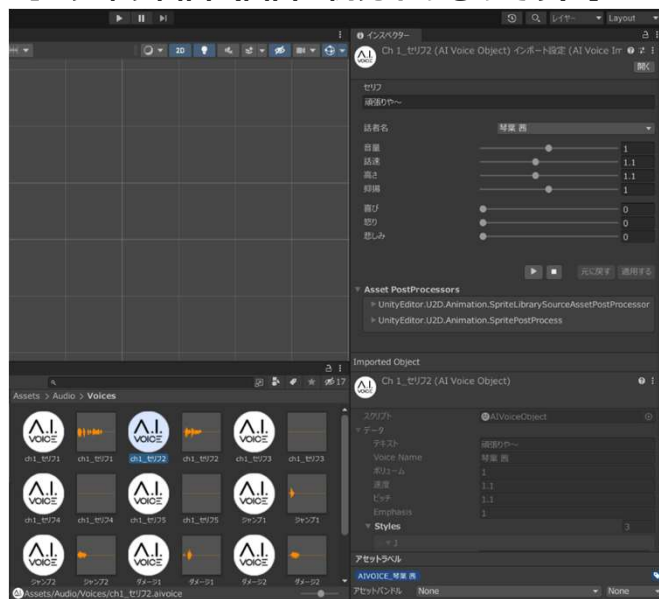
レイヤー Layout

2D

インスペクター

Ch 1_セリフ2 (AI Voice Object) インポート設定 (AI Voice Im

開く

セリフ

頑張りや〜

話者名 琴葉 茜

音量 1

話速 1.1

高さ 1.1

抑揚 1

喜び 0

怒り 0

悲しみ 0

元に戻す 適用する

Asset PostProcessors

UnityEditor.U2D.Animation.SpriteLibrarySourceAssetPostProcessor

UnityEditor.U2D.Animation.SpritePostProcess

Imported Object

Ch 1_セリフ2 (AI Voice Object)

スクリプト AIVoiceObject

データ

テキスト 頑張りや〜

Voice Name 琴葉 茜

ボリューム 1

速度 1.1

ピッチ 1.1

Emphasis 1

Styles 3

アセットラベル

AIVOICE_琴葉 茜

アセットバンドル None None

17

Assets > Audio > Voices

ch1_セリフ1 ch1_セリフ1 ch1_セリフ2 ch1_セリフ2 ch1_セリフ3 ch1_セリフ3

ch1_セリフ4 ch1_セリフ4 ch1_セリフ5 ch1_セリフ5 ジャンプ1 ジャンプ1

ジャンプ2 ジャンプ2 ダメージ1 ダメージ1 ダメージ2 ダメージ2

Assets/Audio/Voices/ch1_セリフ2.aivoice